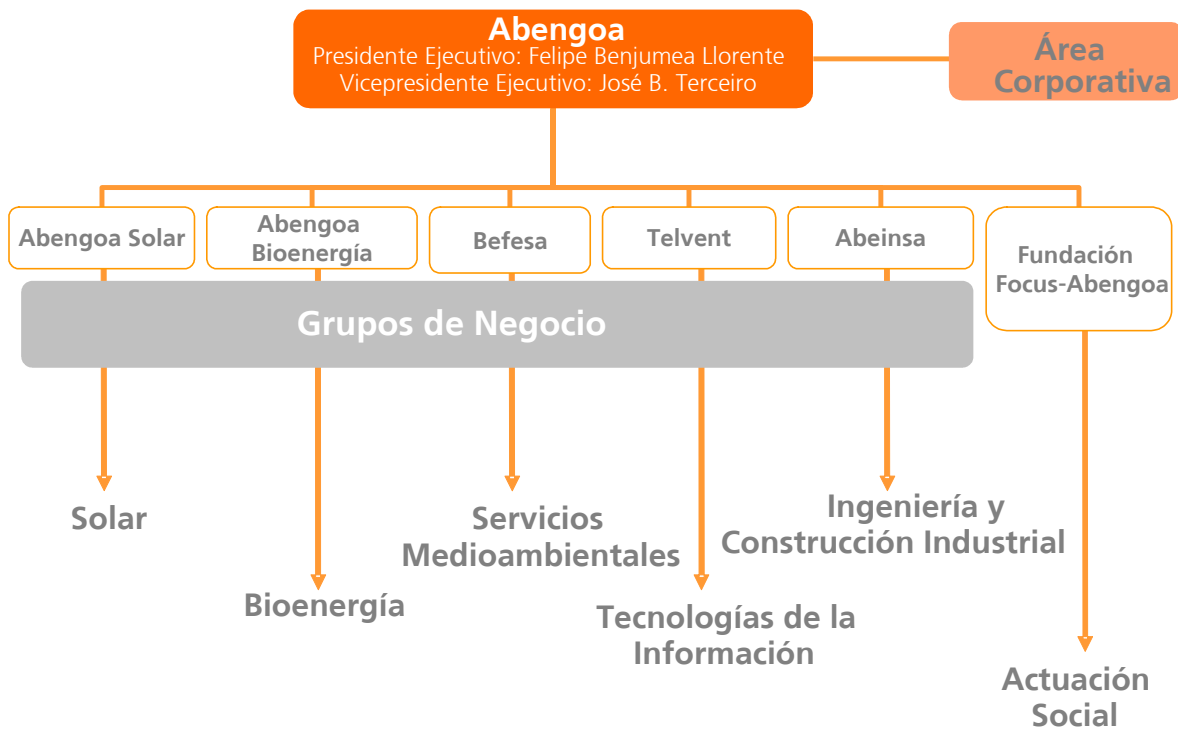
Abengoa
Presidente Ejecutivo: Felipe Benjumea Llorente
Vicepresidente Ejecutivo: José B. Terceiro

Área Corporativa

Abengoa Solar

Abengoa Bioenergía

Befesa

Telvent

Abeinsa

Fundación Focus-Abengoa

Grupos de Negocio

Solar

Bioenergía

Servicios Medioambientales

Tecnologías de la Información

Ingeniería y Construcción Industrial

Actuación Social